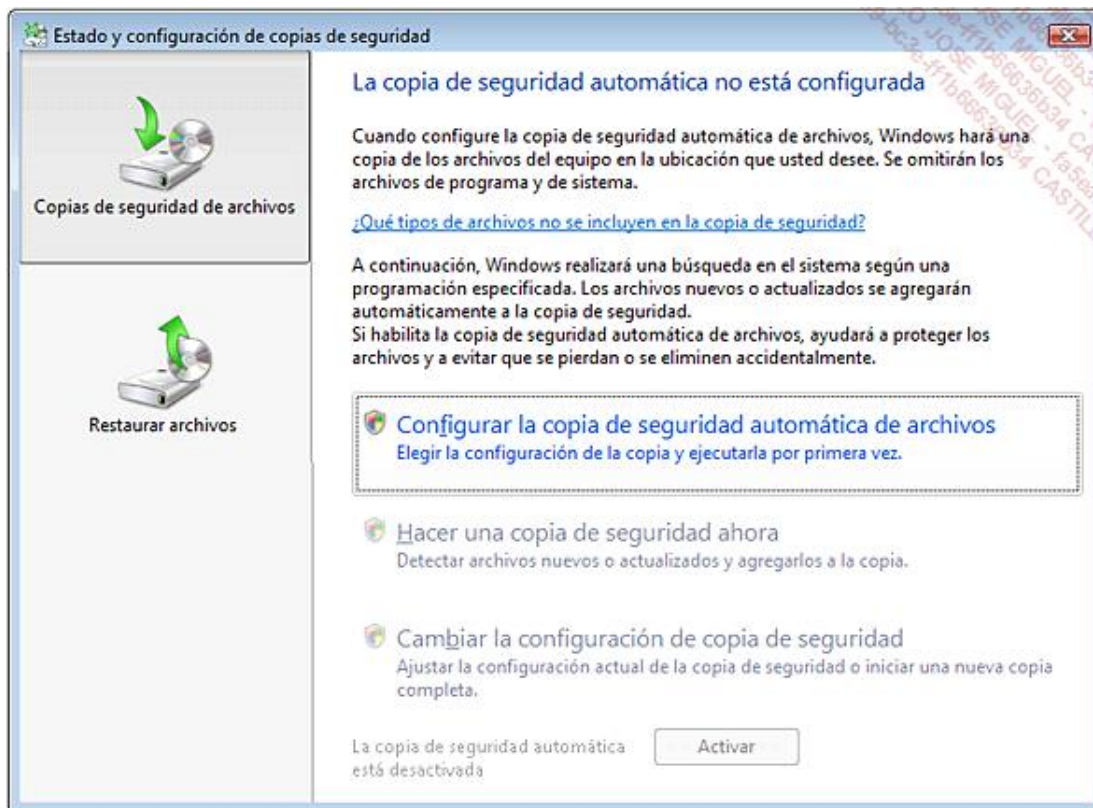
Estado y configuración de copias de seguridad

Copias de seguridad de archivos

Restaurar archivos

La copia de seguridad automática no está configurada

Cuando configure la copia de seguridad automática de archivos, Windows hará una copia de los archivos del equipo en la ubicación que usted desee. Se omitirán los archivos de programa y de sistema.

¿Qué tipos de archivos no se incluyen en la copia de seguridad?

A continuación, Windows realizará una búsqueda en el sistema según una programación especificada. Los archivos nuevos o actualizados se agregarán automáticamente a la copia de seguridad.
Si habilita la copia de seguridad automática de archivos, ayudará a proteger los archivos y a evitar que se pierdan o se eliminen accidentalmente.

Configurar la copia de seguridad automática de archivos
Elegir la configuración de la copia y ejecutarla por primera vez.

Hacer una copia de seguridad ahora
Detectar archivos nuevos o actualizados y agregarlos a la copia.

Cambiar la configuración de copia de seguridad
Ajustar la configuración actual de la copia de seguridad o iniciar una nueva copia completa.

La copia de seguridad automática está desactivada

Activar